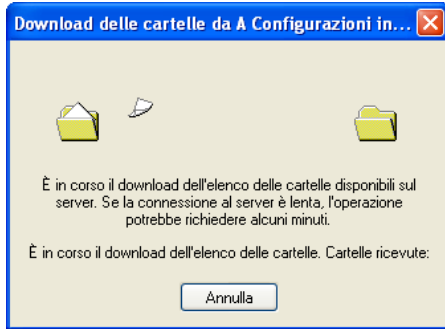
Download delle cartelle da A Configurazioni in...

È in corso il download dell'elenco delle cartelle disponibili sul server. Se la connessione al server è lenta, l'operazione potrebbe richiedere alcuni minuti.

È in corso il download dell'elenco delle cartelle. Cartelle ricevute:

Annulla